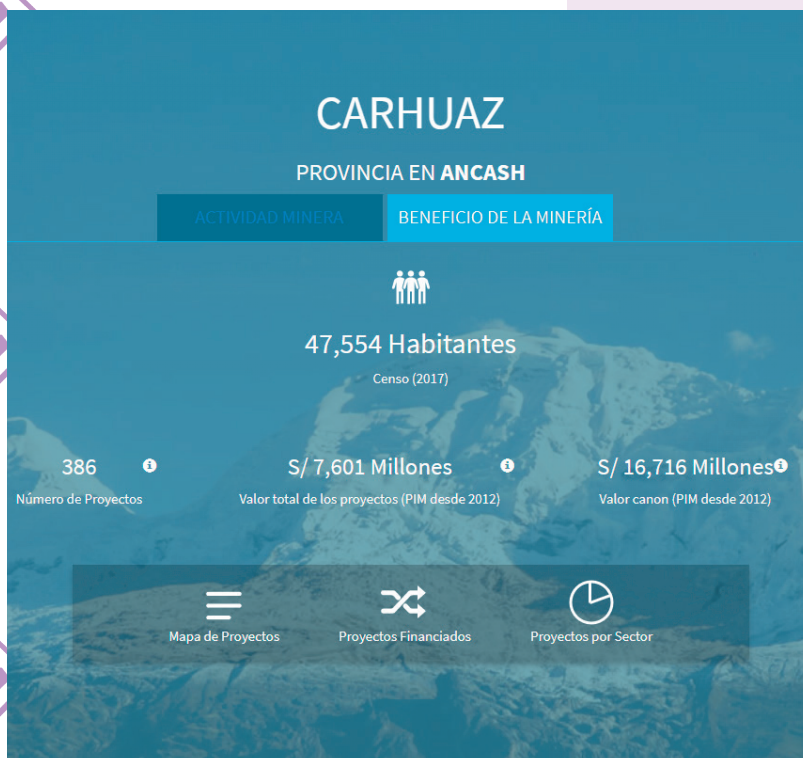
CARHUAZ

PROVINCIA EN **ANCASH**

ACTIVIDAD MINERA

BENEFICIO DE LA MINERÍA

47,554 Habitantes

Censo (2017)

386

Número de Proyectos

S/ 7,601 Millones

Valor total de los proyectos (PIM desde 2012)

S/ 16,716 Millones

Valor canon (PIM desde 2012)

Mapa de Proyectos

Proyectos Financiados

Proyectos por Sector